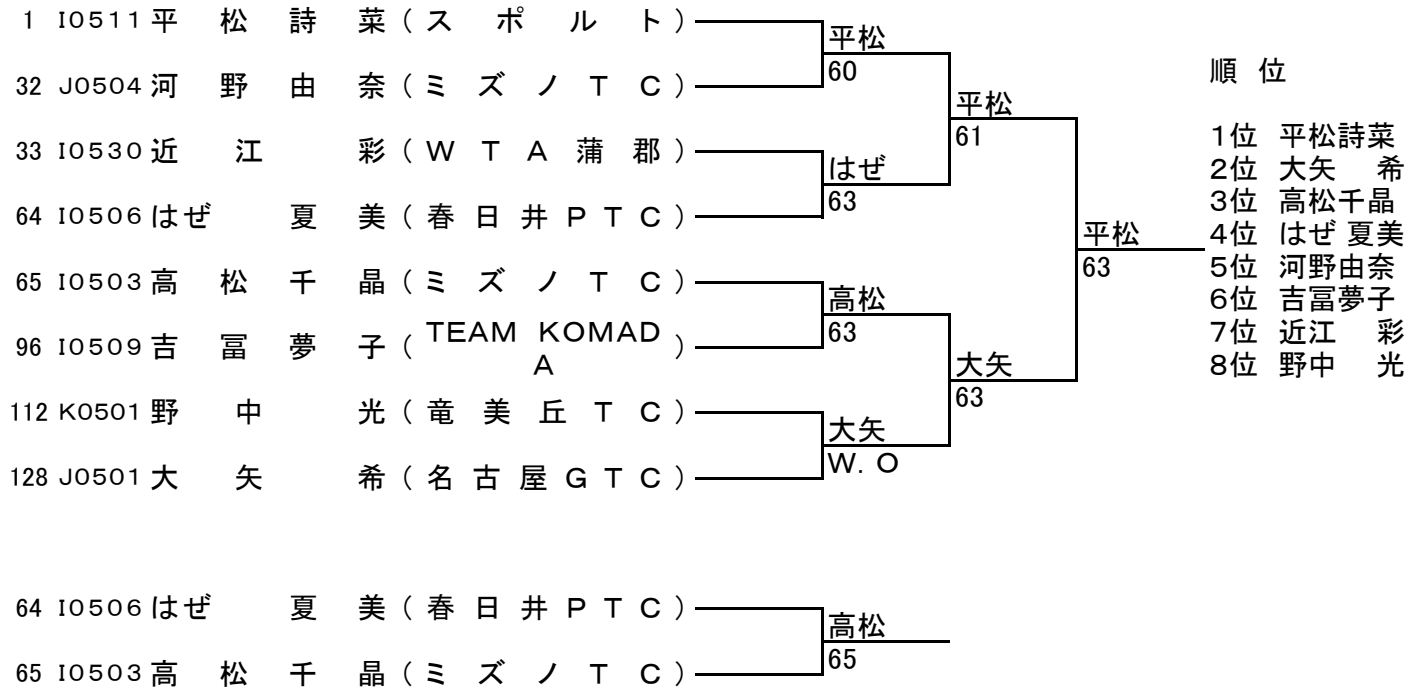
1 I0511 平 松 詩 菜（スポルト）
32 J0504 河 野 由 奈（ミズノTC）
33 I0530 近 江 彩（WTA蒲郡）
64 I0506 はぜ 夏 美（春日井PTC）
65 I0503 高 松 千 晶（ミズノTC）
96 I0509 吉 冨 夢 子（TEAM KOMADA）
112 K0501 野 中 光（竜美丘TC）
128 J0501 大 矢 希（名古屋GTC）

平松
60
はぜ
63
高松
63
大矢
W. O

平松
61
大矢
63

平松
63

順 位

1位 平松詩菜
2位 大矢 希
3位 高松千晶
4位 はぜ 夏美
5位 河野由奈
6位 吉冨夢子
7位 近江 彩
8位 野中 光

64 I0506 はぜ 夏 美（春日井PTC）
65 I0503 高 松 千 晶（ミズノTC）

高松
65